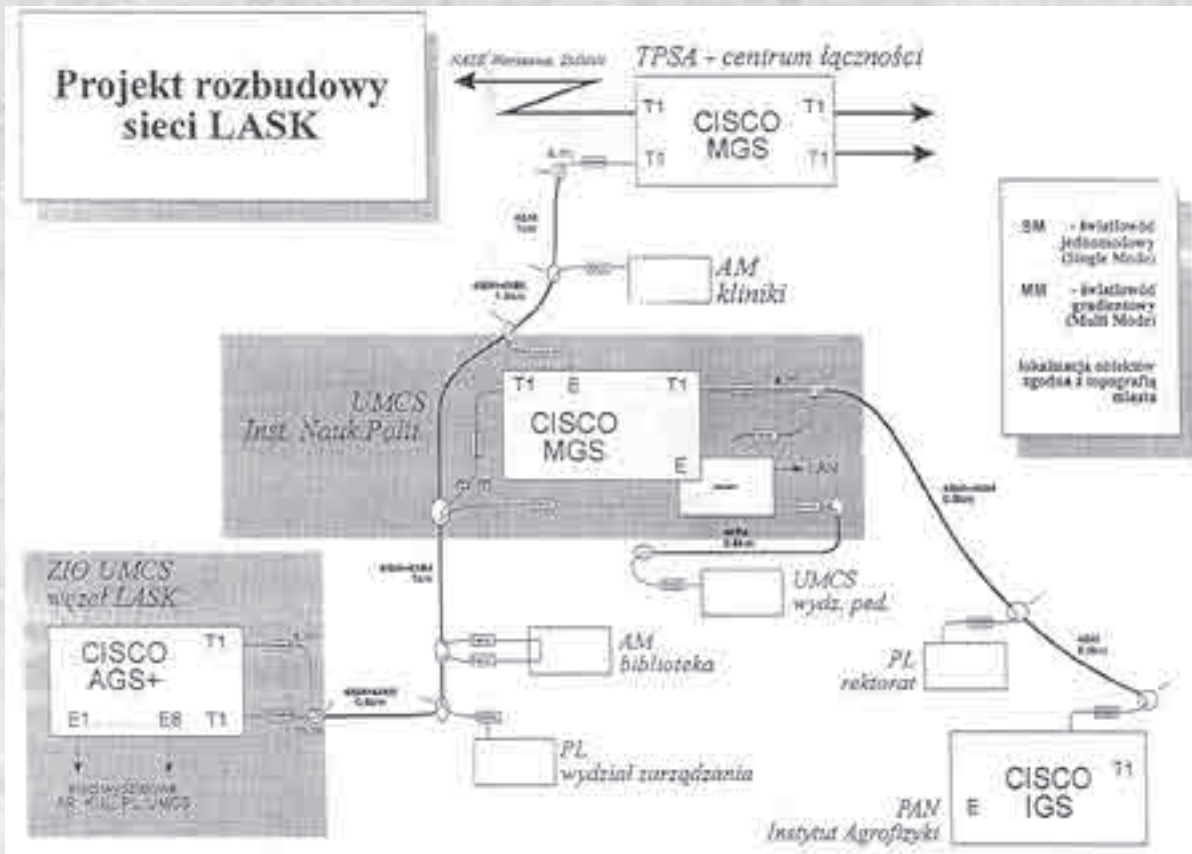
Projekt rozbudowy sieci LASK

NASK Warszawa, Zielona

TPSA - centrum łączności

T1

CISCO MGS

T1

T1

T1

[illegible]

AM kliniki

SM - światłowód jednomodowy (Single Mode)

MM - światłowód gradientowy (Multi Mode)

lokalizacja obiektów zgodna z topografią miasta

UMCS Inst. Nauk Polit.

T1 E T1

CISCO MGS

E

LAN

UMCS wydz. ped.

ZIO UMCS węzeł LASK

CISCO AGS+

T1

E1 E8 T1

AM biblioteka

PL rektorat

PL wydział zarządzania

CISCO IGS

T1

E

PAN Instytut Agrofizyki

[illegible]